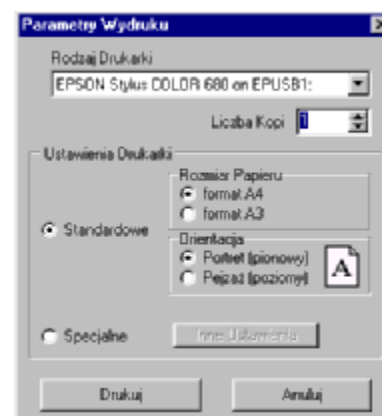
Parametry Wydruku

Rodzaj Drukarki

EPSON Stylus COLOR 680 on EPUSB1:

Liczba Kopi 1

Ustawienia Drukarki

Rozmiar Papieru

format A4

format A3

Standardowe

Orientacja

Portret (pionowy)

Pejzaż (poziomy)

A

Specjalne

Inne Ustawienia

Drukuj

Anuluj